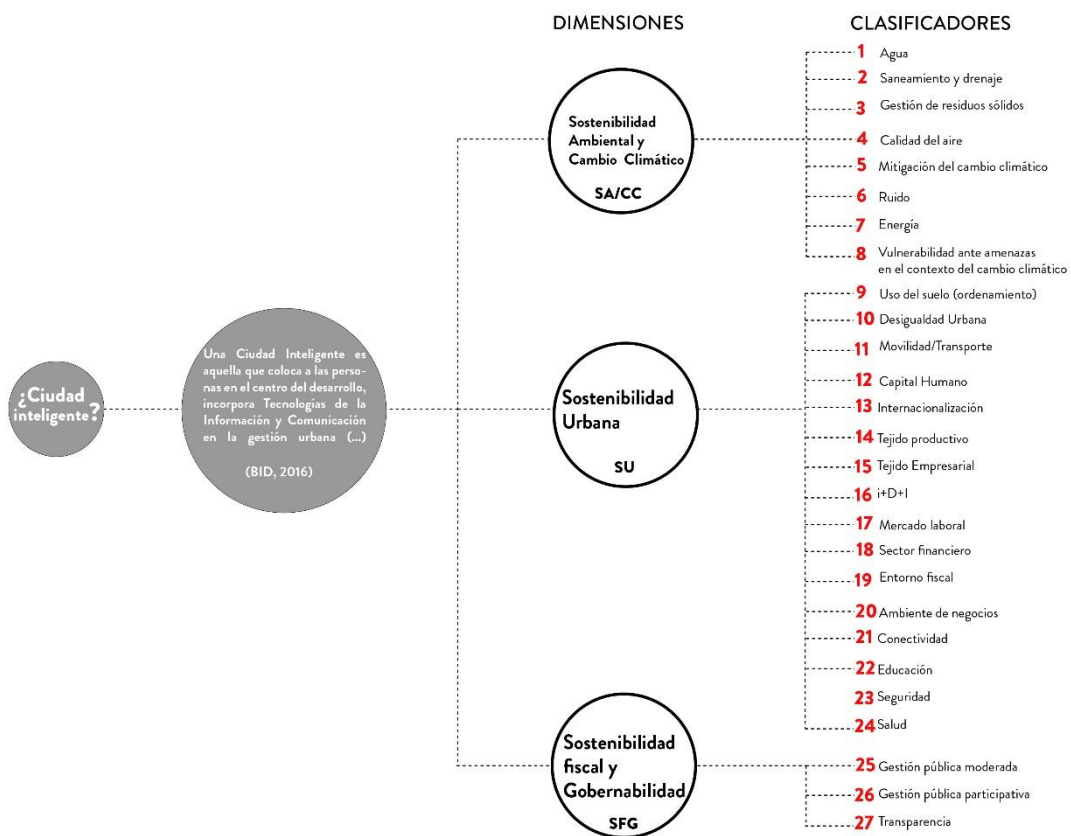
¿Ciudad inteligente?

Una Ciudad Inteligente es aquella que coloca a las personas en el centro del desarrollo, incorpora Tecnologías de la Información y Comunicación en la gestión urbana (...)

(BID, 2016)

DIMENSIONES

Sostenibilidad Ambiental y Cambio Climático
SA/CC

Sostenibilidad Urbana
SU

Sostenibilidad fiscal y Gobernabilidad
SFG

CLASIFICADORES

1 Agua
2 Saneamiento y drenaje
3 Gestión de residuos sólidos
4 Calidad del aire
5 Mitigación del cambio climático
6 Ruido
7 Energía
8 Vulnerabilidad ante amenazas en el contexto del cambio climático
9 Uso del suelo (ordenamiento)
10 Desigualdad Urbana
11 Movilidad/Transporte
12 Capital Humano
13 Internacionalización
14 Tejido productivo
15 Tejido Empresarial
16 i+D+I
17 Mercado laboral
18 Sector financiero
19 Entorno fiscal
20 Ambiente de negocios
21 Conectividad
22 Educación
23 Seguridad
24 Salud
25 Gestión pública moderada
26 Gestión pública participativa
27 Transparencia